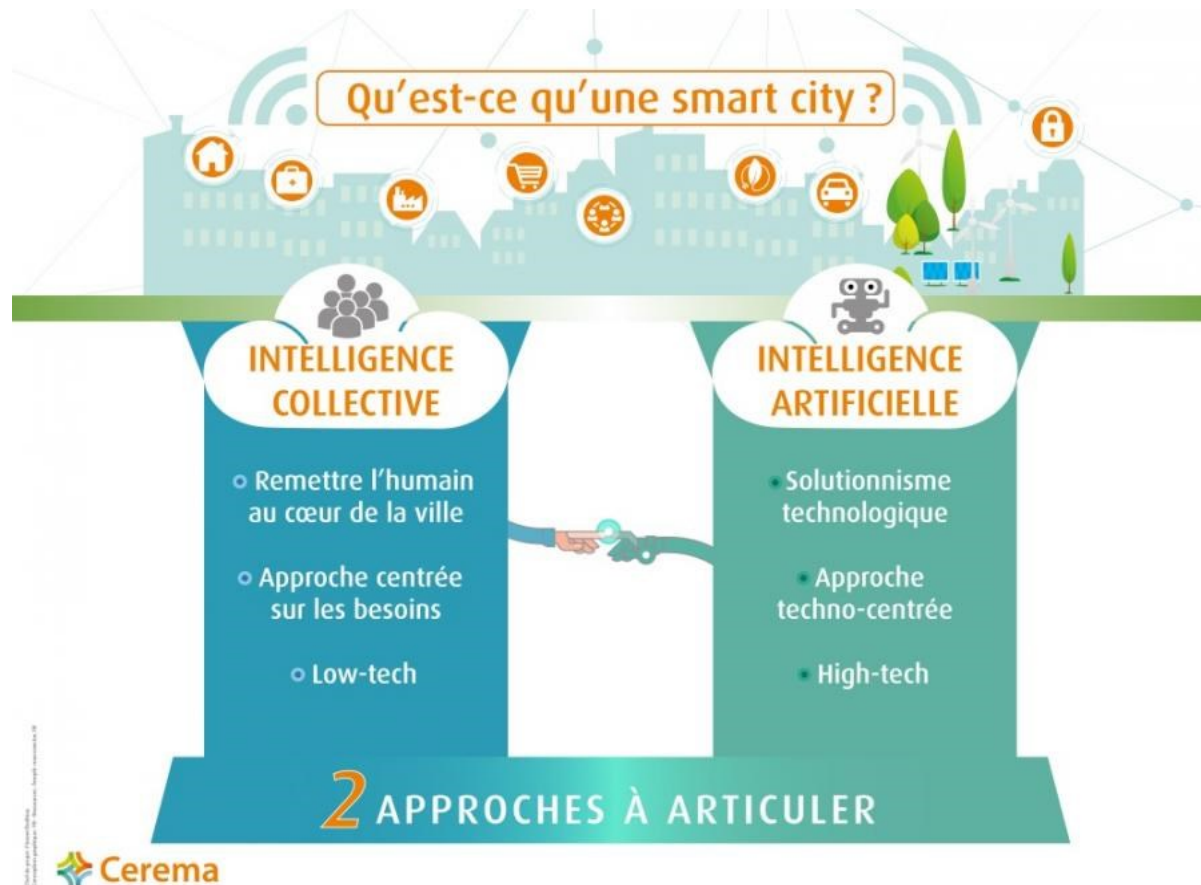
Qu'est-ce qu'une smart city ?

INTELLIGENCE COLLECTIVE

Remettre l'humain au cœur de la ville

Approche centrée sur les besoins

Low-tech

INTELLIGENCE ARTIFICIELLE

Solutionnisme technologique

Approche techno-centrée

High-tech

2 APPROCHES À ARTICULER

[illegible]

Cerema